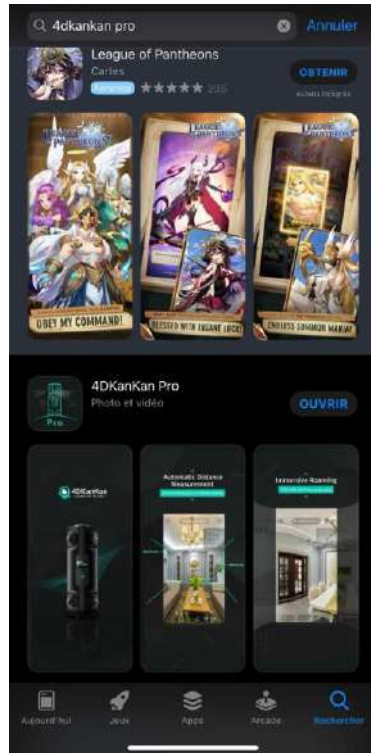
4dkankan pro

Annuler

League of Pantheons

Cartes

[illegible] ★★★★★ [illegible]

OBTENIR

Achats intégrés

LEAGUE OF PANTHEONS

OBEY MY COMMAND!

LEAGUE OF PANTHEONS

BLESSED WITH INSANE LUCK!

ENDLESS SUMMON MANIA!

4DKanKan Pro

Photo et vidéo

OUVRIR

Pro

4DKanKan

Automatic Distance Measurement

Immersive Roaming

Aujourd'hui

Jeux

Apps

Arcade

Rechercher